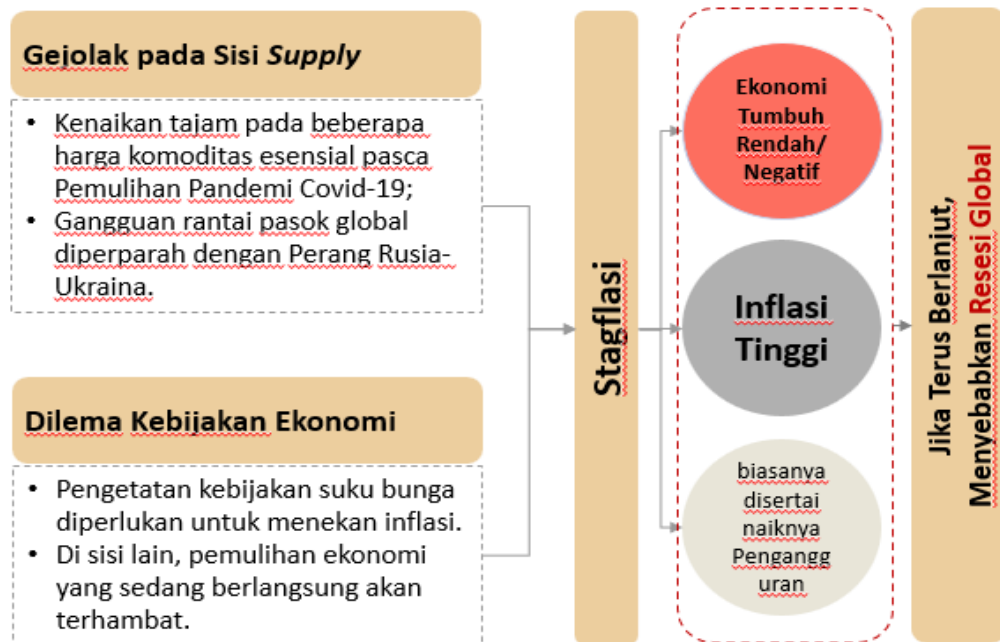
Gejolak pada Sisi *Supply*

• Kenaikan tajam pada beberapa harga komoditas esensial pasca Pemulihan Pandemi Covid-19;
• Gangguan rantai pasok global diperparah dengan Perang Rusia-Ukraina.

Dilema Kebijakan Ekonomi

• Pengetatan kebijakan suku bunga diperlukan untuk menekan inflasi.
• Di sisi lain, pemulihan ekonomi yang sedang berlangsung akan terhambat.

Stagflasi

Ekonomi Tumbuh Rendah/ Negatif

Inflasi Tinggi

biasanya disertai naiknya Pengangg uran

Jika Terus Berlanjut, Menyebabkan Resesi Global